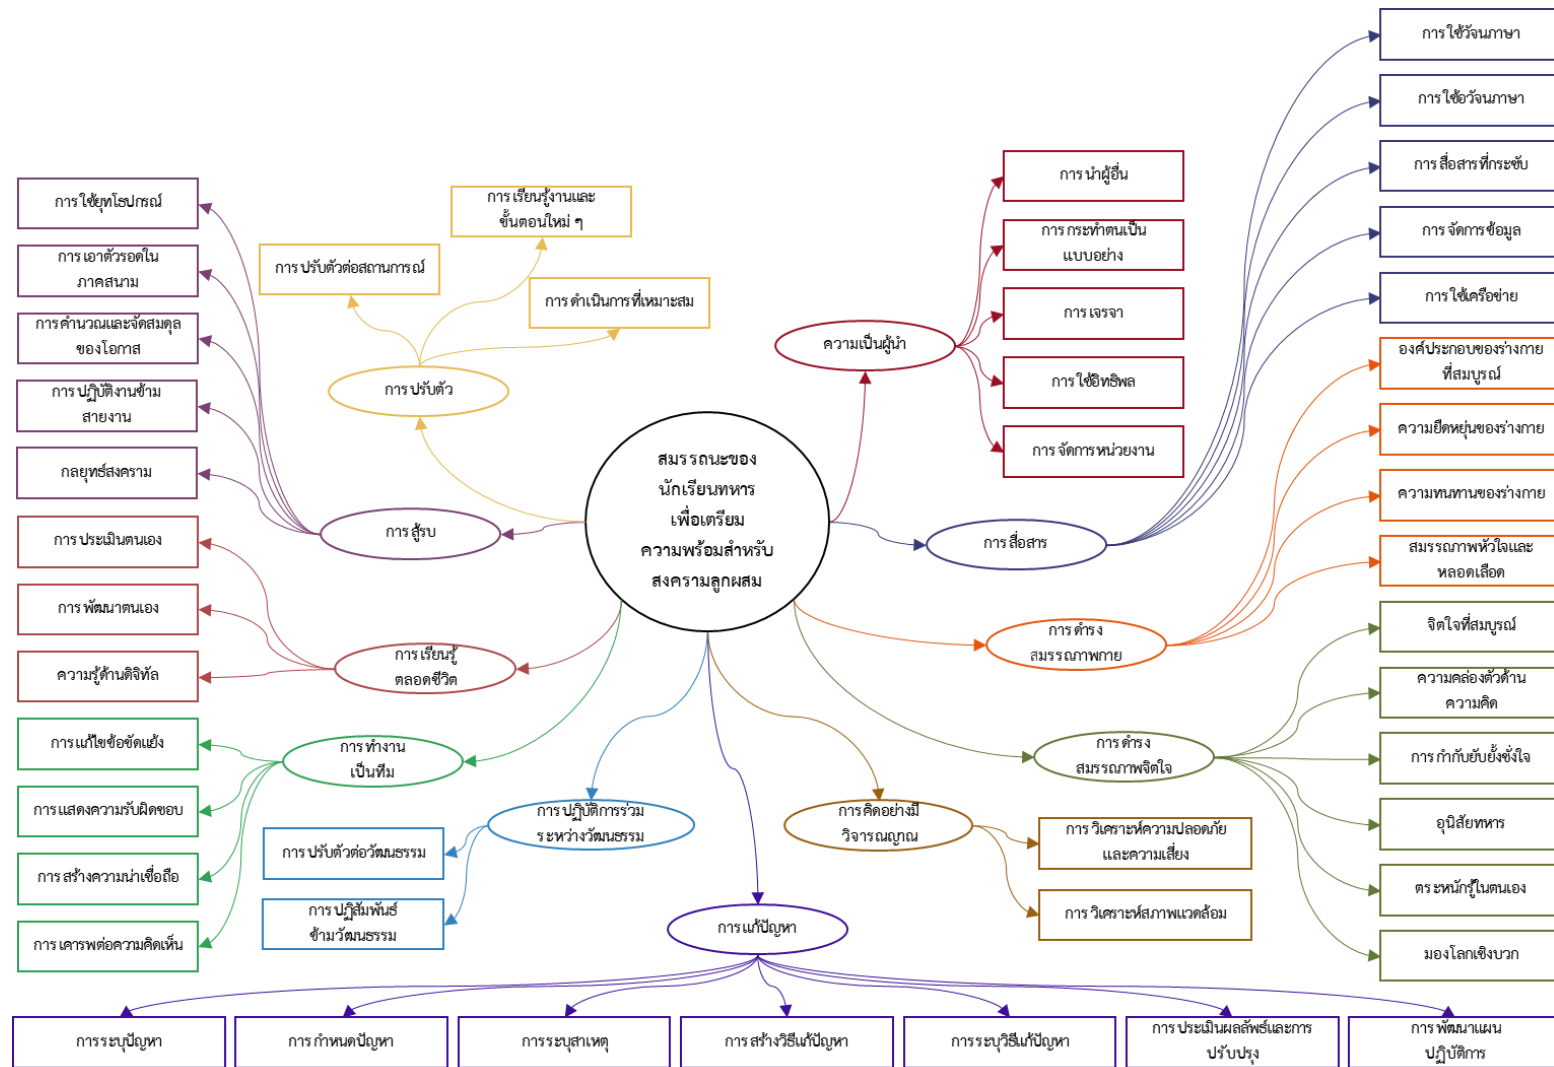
สมรรถนะของนักเรียนทหารเพื่อเตรียมความพร้อมสำหรับสงครามลูกผสม

การปรับตัว
การปรับตัวต่อสถานการณ์
การเรียนรู้งานและขั้นตอนใหม่ ๆ
การดำเนินการที่เหมาะสม

การสู้รบ
การใช้ยุทโธปกรณ์
การเอาตัวรอดในภาคสนาม
การคำนวณและจัดสมดุลของโอกาส
การปฏิบัติงานข้ามสายงาน
กลยุทธ์สงคราม

การเรียนรู้ตลอดชีวิต
การประเมินตนเอง
การพัฒนาตนเอง
ความรู้ด้านดิจิทัล

การทำงานเป็นทีม
การแก้ไขข้อขัดแย้ง
การแสดงความรับผิดชอบ
การสร้างความน่าเชื่อถือ
การเคารพต่อความคิดเห็น

การปฏิบัติการร่วมระหว่างวัฒนธรรม
การปรับตัวต่อวัฒนธรรม
การปฏิสัมพันธ์ข้ามวัฒนธรรม

การแก้ปัญหา
การระบุปัญหา
การกำหนดปัญหา
การระบุสาเหตุ
การสร้างวิธีแก้ปัญหา
การระบุวิธีแก้ปัญหา
การประเมินผลลัพธ์และการปรับปรุง
การพัฒนาแผนปฏิบัติการ

การคิดอย่างมีวิจารณญาณ
การวิเคราะห์ความปลอดภัยและความเสี่ยง
การวิเคราะห์สภาพแวดล้อม

ความเป็นผู้นำ
การนำผู้อื่น
การกระทำตนเป็นแบบอย่าง
การเจรจา
การใช้อิทธิพล
การจัดการหน่วยงาน

การสื่อสาร
การใช้วัจนภาษา
การใช้อวัจนภาษา
การสื่อสารที่กระชับ
การจัดการข้อมูล
การใช้เครือข่าย

การดำรงสมรรถภาพกาย
องค์ประกอบของร่างกายที่สมบูรณ์
ความยืดหยุ่นของร่างกาย
ความทนทานของร่างกาย
สมรรถภาพหัวใจและหลอดเลือด

การดำรงสมรรถภาพจิตใจ
จิตใจที่สมบูรณ์
ความคล่องตัวด้านความคิด
การกำกับยับยั้งชั่งใจ
อุปนิสัยทหาร
ตระหนักรู้ในตนเอง
มองโลกเชิงบวก